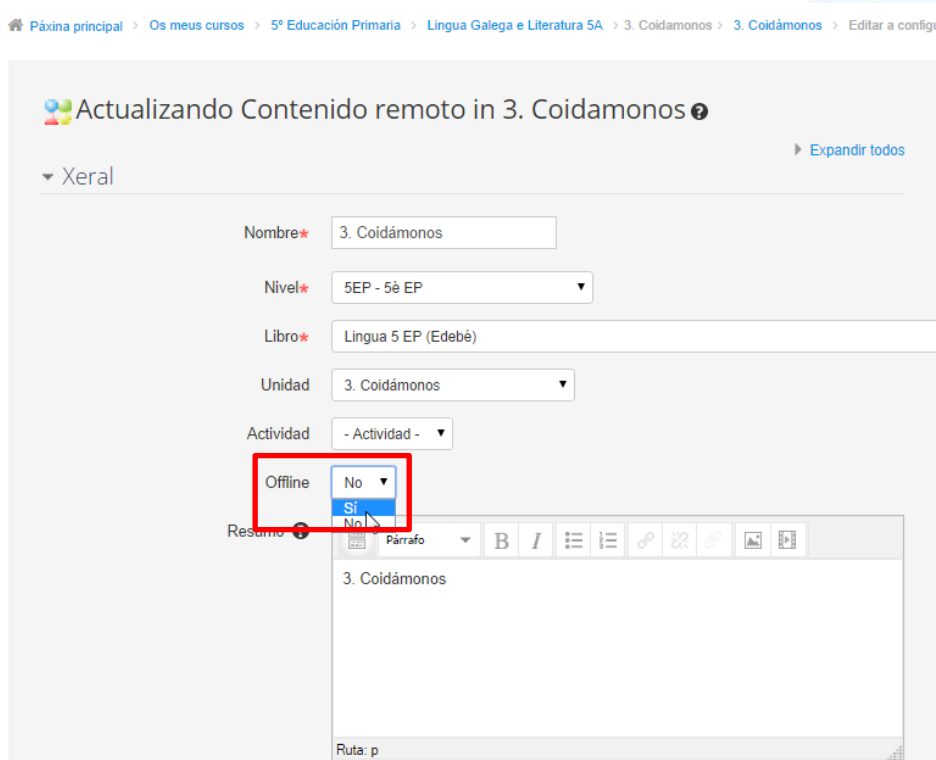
Páxina principal > Os meus cursos > 5º Educación Primaria > Lingua Galega e Literatura 5A > 3. Coidamonos > 3. Coidámonos > Editar a configu

Actualizando Contenido remoto in 3. Coidamonos

Expandir todos

Xeral

Nombre* 3. Coidámonos

Nivel* 5EP - 5è EP

Libro* Lingua 5 EP (Edebé)

Unidad 3. Coidámonos

Actividad - Actividad -

Offline No
Sí
No

Resumo

Párrafo

3. Coidámonos

Ruta: p